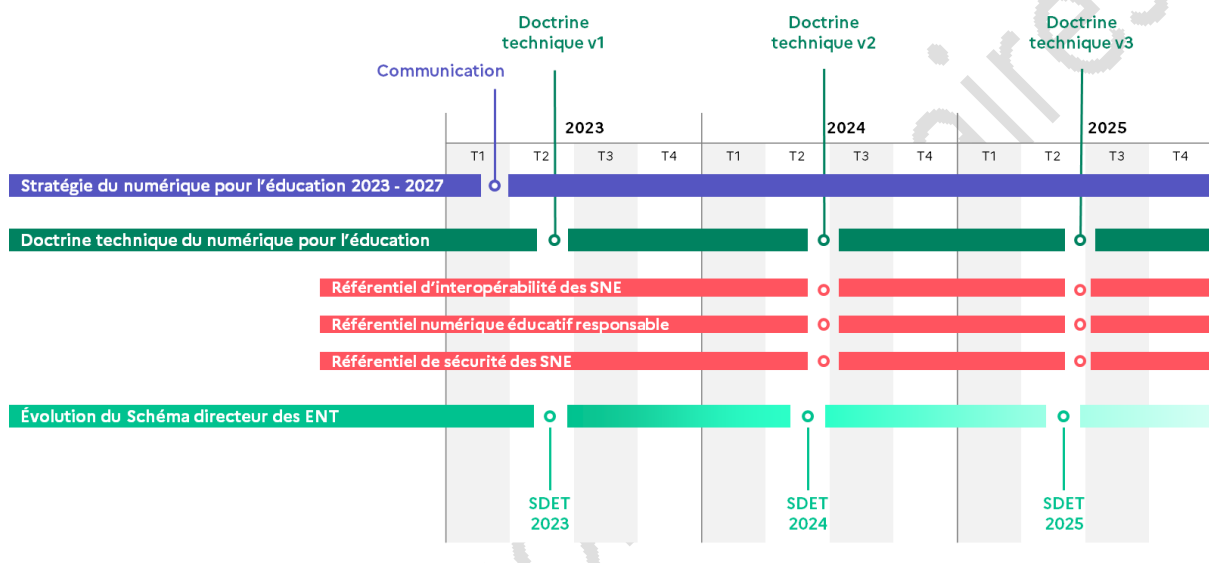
Doctrine technique v1

Doctrine technique v2

Doctrine technique v3

Communication

2023

2024

2025

T1 T2 T3 T4 T1 T2 T3 T4 T1 T2 T3 T4

Stratégie du numérique pour l'éducation 2023 - 2027

Doctrine technique du numérique pour l'éducation

Référentiel d'interopérabilité des SNE

Référentiel numérique éducatif responsable

Référentiel de sécurité des SNE

Évolution du Schéma directeur des ENT

SDET 2023

SDET 2024

SDET 2025